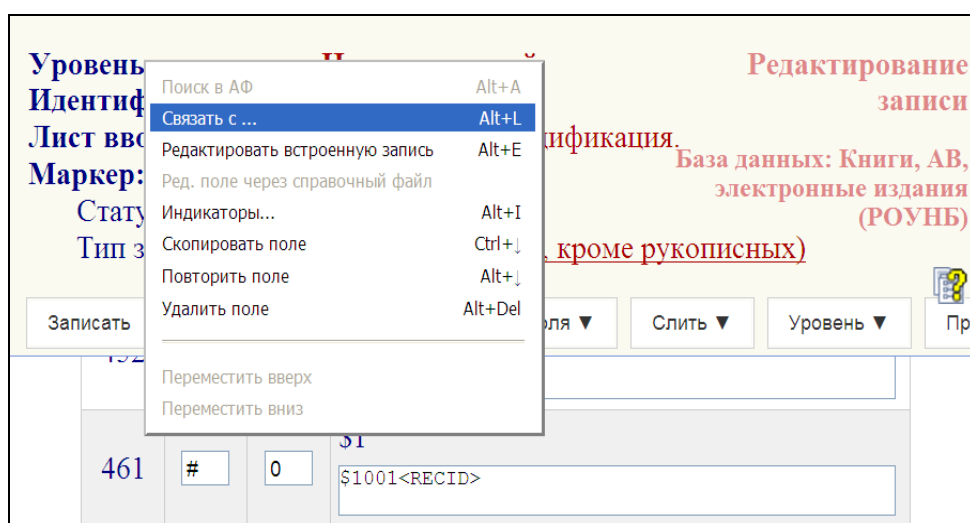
Уровень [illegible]
Идентиф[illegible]
Лист вво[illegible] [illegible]дификация.
Маркер: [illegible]
Стату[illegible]
Тип з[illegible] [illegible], кроме рукописных)

Редактирование записи

База данных: Книги, АВ, электронные издания (РОУНБ)

Поиск в АФ Alt+A
Связать с ... Alt+L
Редактировать встроенную запись Alt+E
Ред. поле через справочный файл
Индикаторы... Alt+I
Скопировать поле Ctrl+↓
Повторить поле Alt+↓
Удалить поле Alt+Del
Переместить вверх
Переместить вниз

Записать
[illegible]оля ▼
Слить ▼
Уровень ▼
Пр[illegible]

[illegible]
461
#
0
$1
$1001<RECID>